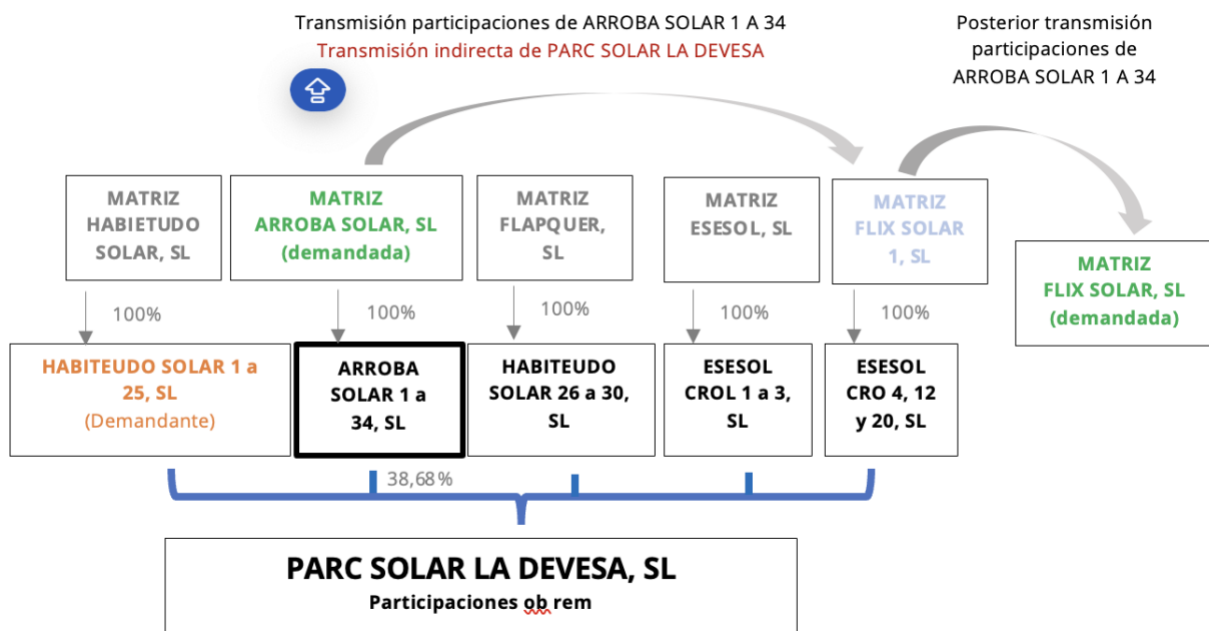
Transmisión participaciones de ARROBA SOLAR 1 A 34
Transmisión indirecta de PARC SOLAR LA DEVESA

Posterior transmisión participaciones de ARROBA SOLAR 1 A 34

MATRIZ HABIETUDO SOLAR, SL

MATRIZ ARROBA SOLAR, SL (demandada)

MATRIZ FLAPQUER, SL

MATRIZ ESESOL, SL

MATRIZ FLIX SOLAR 1, SL

MATRIZ FLIX SOLAR, SL (demandada)

100%

100%

100%

100%

100%

HABITEUDO SOLAR 1 a 25, SL (Demandante)

ARROBA SOLAR 1 a 34, SL

HABITEUDO SOLAR 26 a 30, SL

ESESOL CROL 1 a 3, SL

ESESOL CRO 4, 12 y 20, SL

38,68%

PARC SOLAR LA DEVESA, SL
Participaciones ob rem